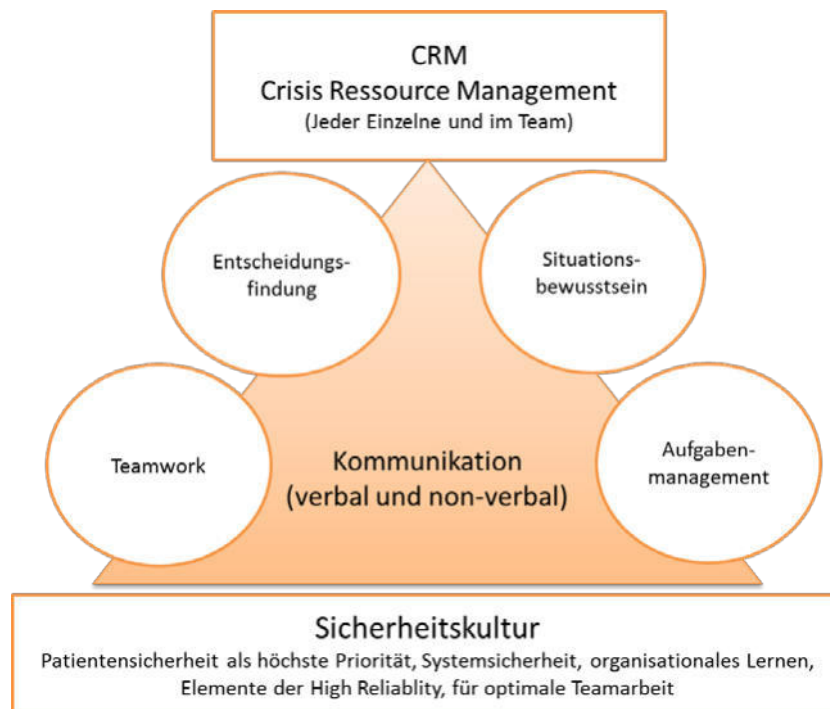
CRM
Crisis Ressource Management
(Jeder Einzelne und im Team)

Entscheidungsfindung

Situationsbewusstsein

Teamwork

Kommunikation
(verbal und non-verbal)

Aufgabenmanagement

Sicherheitskultur
Patientensicherheit als höchste Priorität, Systemsicherheit, organisationales Lernen, Elemente der High Reliablity, für optimale Teamarbeit